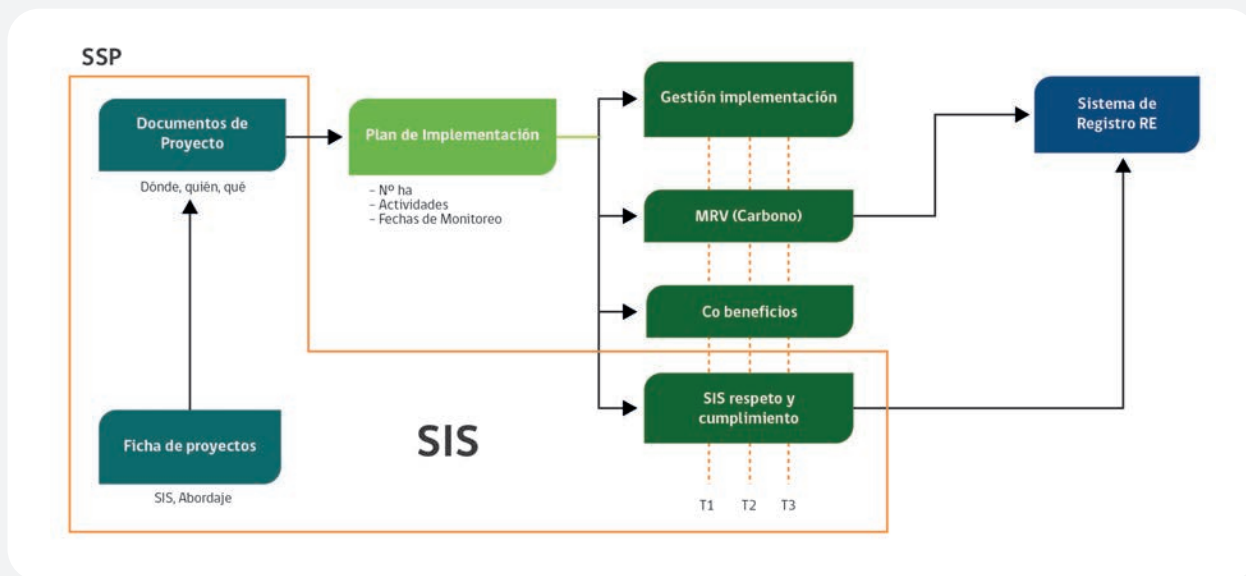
SSP

Documentos de Proyecto

Dónde, quién, qué

Plan de Implementación

- Nº ha
- Actividades
- Fechas de Monitoreo

Gestión implementación

MRV (Carbono)

Co beneficios

SIS respeto y cumplimiento

T1 T2 T3

Sistema de Registro RE

Ficha de proyectos

SIS, Abordaje

SIS